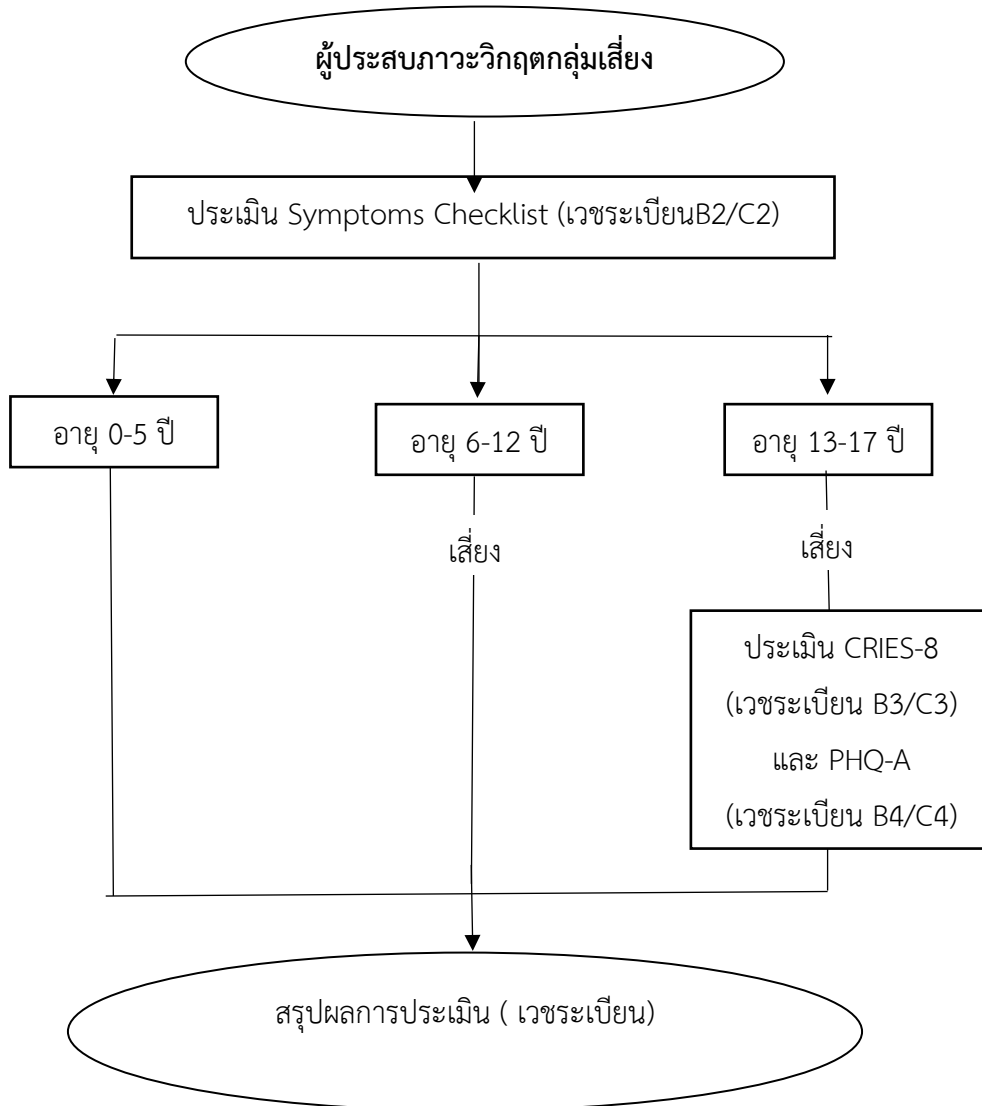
ผู้ประสบภาวะวิกฤตกลุ่มเสี่ยง

ประเมิน Symptoms Checklist (เวชระเบียนB2/C2)

อายุ 0-5 ปี

อายุ 6-12 ปี

อายุ 13-17 ปี

เสี่ยง

เสี่ยง

ประเมิน CRIES-8 (เวชระเบียน B3/C3) และ PHQ-A (เวชระเบียน B4/C4)

สรุปผลการประเมิน ( เวชระเบียน)